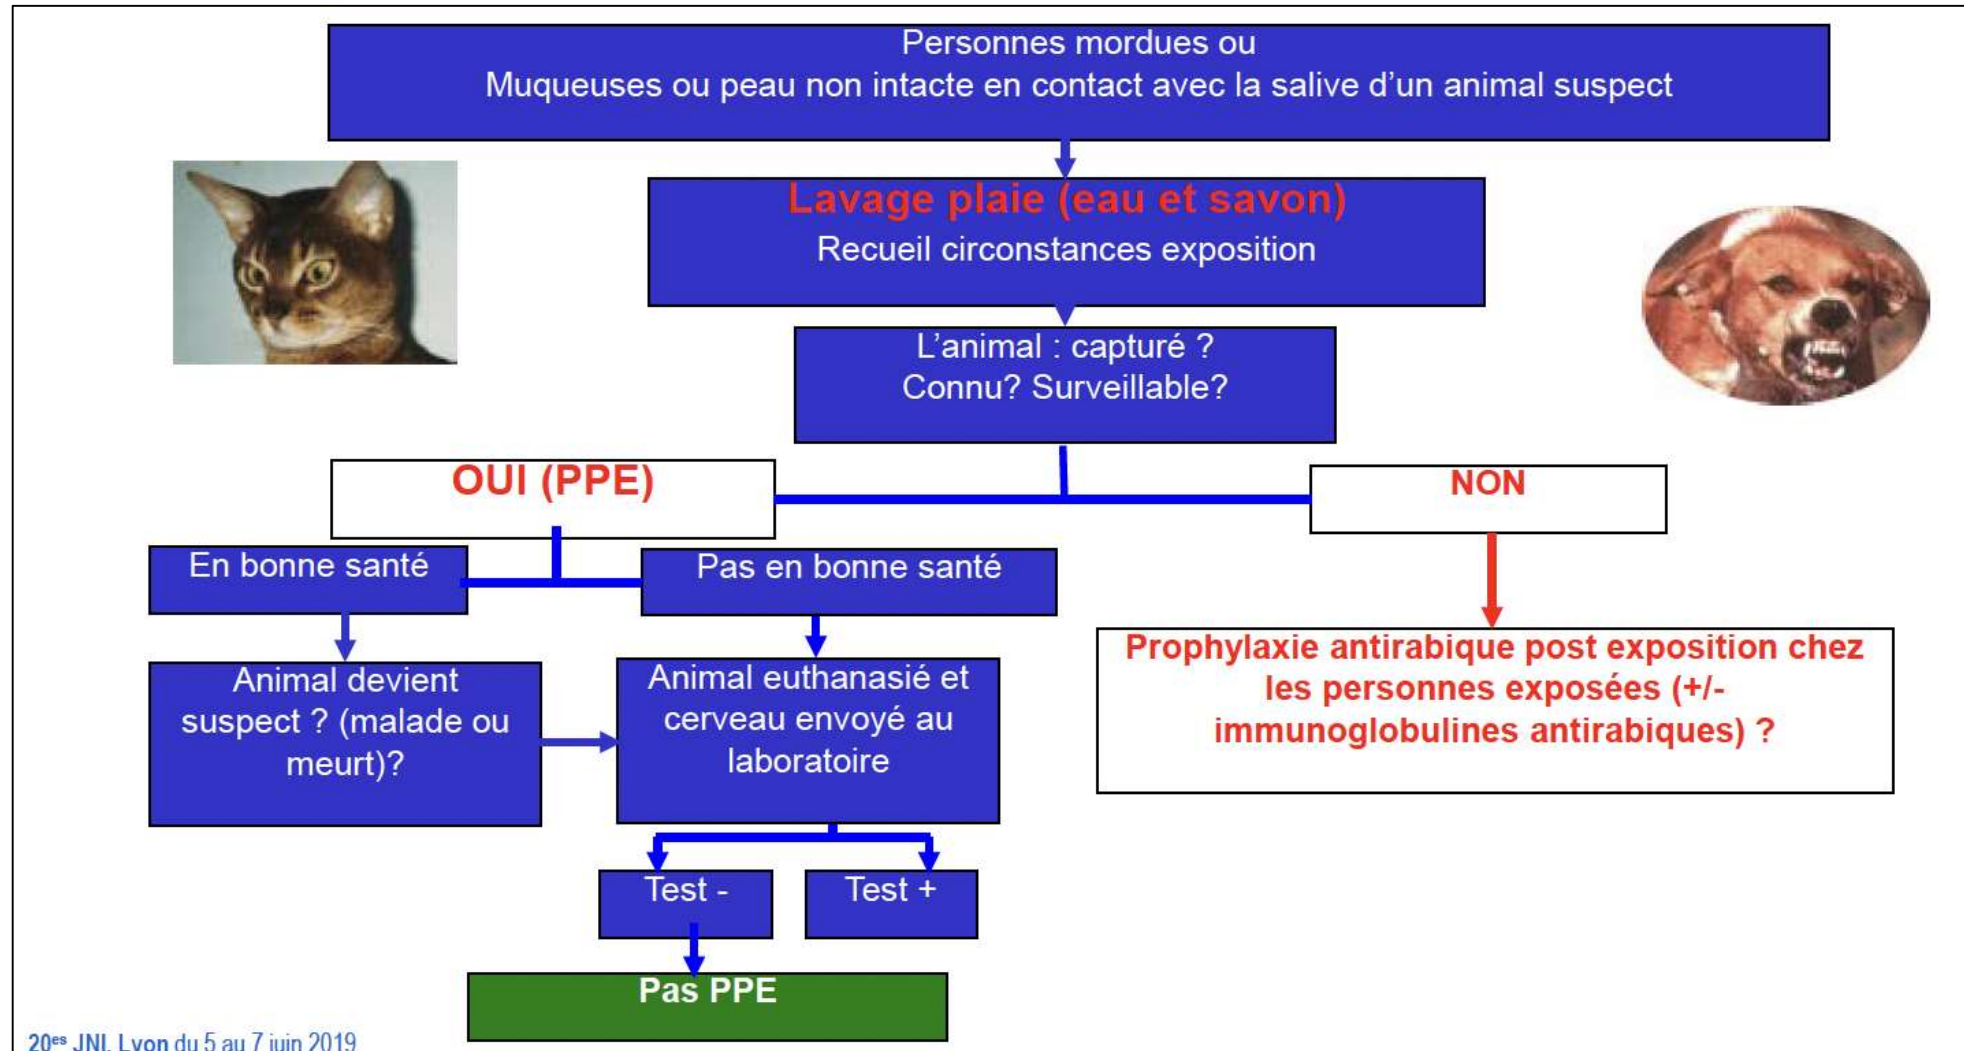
Personnes mordues ou
Muqueuses ou peau non intacte en contact avec la salive d'un animal suspect

Lavage plaie (eau et savon)
Recueil circonstances exposition

L'animal : capturé ?
Connu? Surveillable?

OUI (PPE)

NON

En bonne santé

Pas en bonne santé

Animal devient suspect ? (malade ou meurt)?

Animal euthanasié et cerveau envoyé au laboratoire

Prophylaxie antirabique post exposition chez les personnes exposées (+/- immunoglobulines antirabiques) ?

Test -

Test +

Pas PPE

20$^{es}$ JNI, Lyon du 5 au 7 juin 2019